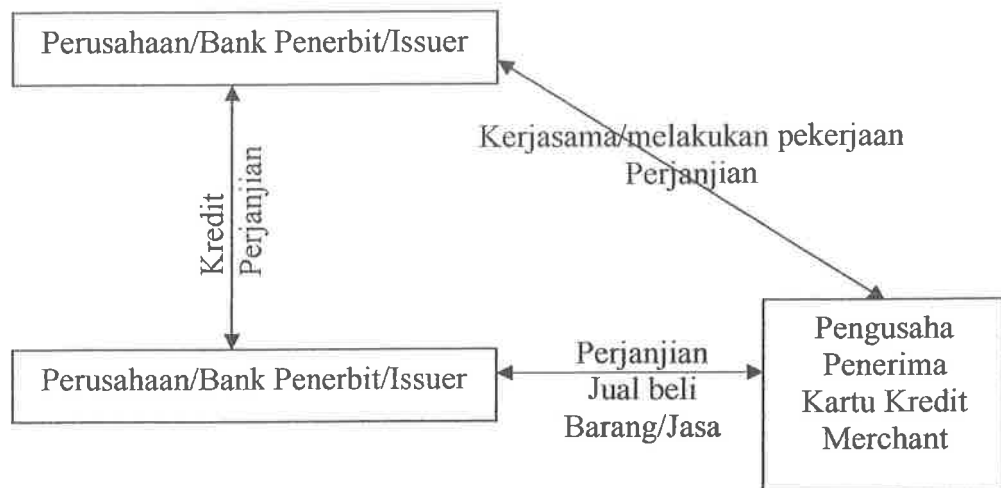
Perusahaan/Bank Penerbit/Issuer

Kredit
Perjanjian

Kerjasama/melakukan pekerjaan
Perjanjian

Perusahaan/Bank Penerbit/Issuer

Perjanjian
Jual beli
Barang/Jasa

Pengusaha
Penerima
Kartu Kredit
Merchant